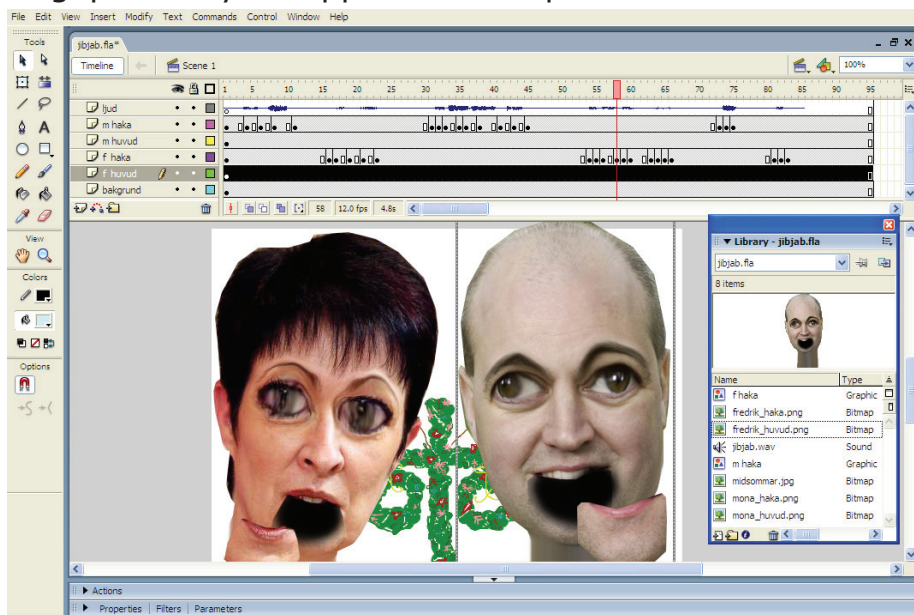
File Edit View Insert Modify Text Commands Control Window Help

Tools

jibjab.fla*

Timeline

Scene 1

100%

1 5 10 15 20 25 30 35 40 45 50 55 60 65 70 75 80 85 90 95

ljud
m haka
m huvud
f haka
f huvud
bakgrund

58 12.0 fps 4.8s

View

Colors

Options

Library - jibjab.fla

jibjab.fla

8 items

| Name | Type |
|---|---|
| f haka | Graphic |
| fredrik_haka.png | Bitmap |
| fredrik_huvud.png | Bitmap |
| jibjab.wav | Sound |
| m haka | Graphic |
| midsommar.jpg | Bitmap |
| mona_haka.png | Bitmap |
| mona_huvud.png | Bitmap |

Actions

Properties | Filters | Parameters